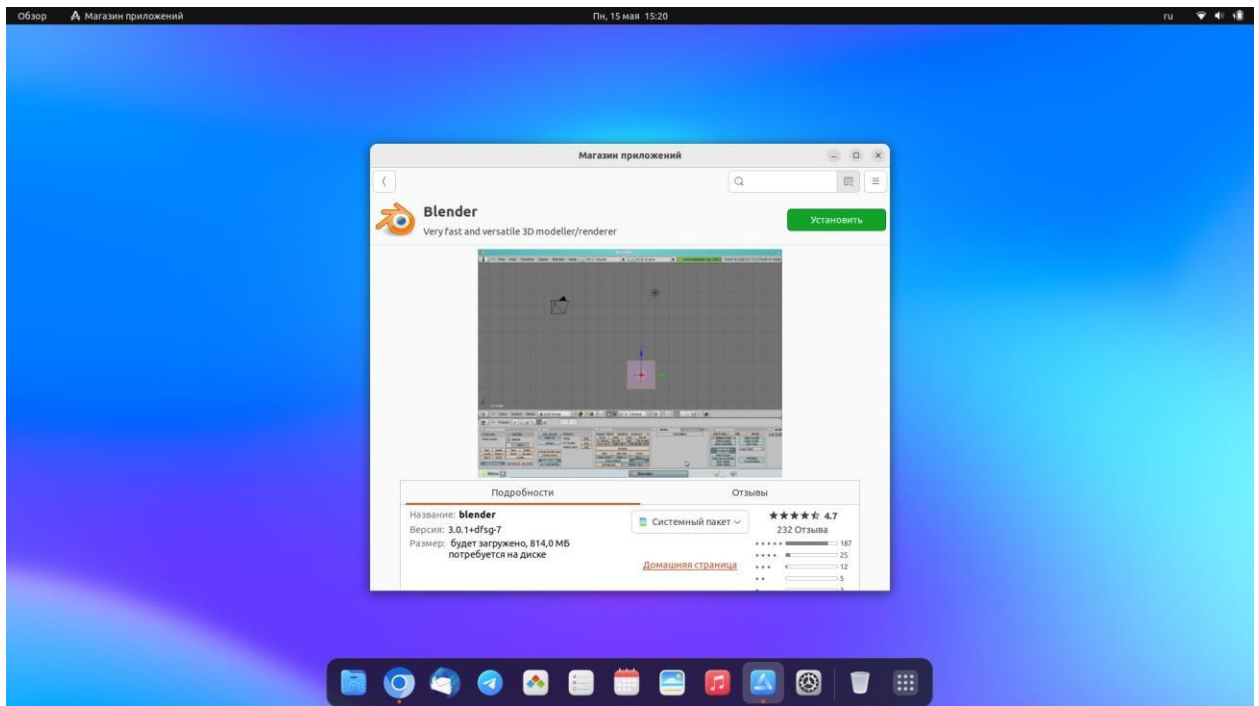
Обзор Магазин приложений Пн, 15 мая 15:20 ru

Магазин приложений

Blender
Very fast and versatile 3D modeller/renderer

Установить

Подробности | Отзывы

Название: blender
Версия: 3.0.1+dfsg-7
Размер: будет загружено, 814,0 МБ потребуется на диске

Системный пакет

Домашняя страница

4.7
232 Отзыва
187
25
12
5